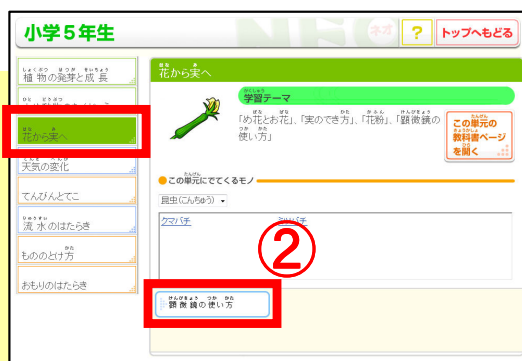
小学5年生

ネ方

?

トップへもどる

植物の発芽と成長

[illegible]

花から実へ

天気の変化

てんびんとてこ

流水のはたらき

もののとけ方

おもりのはたらき

花から実へ

学習テーマ

「め花とお花」、「実のでき方」、「花粉」、「顕微鏡の使い方」

この単元の教科書ページを開く

●この単元にでてくるモノ

昆虫(こんちゅう)

クマバチ

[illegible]

②

顕微鏡の使い方